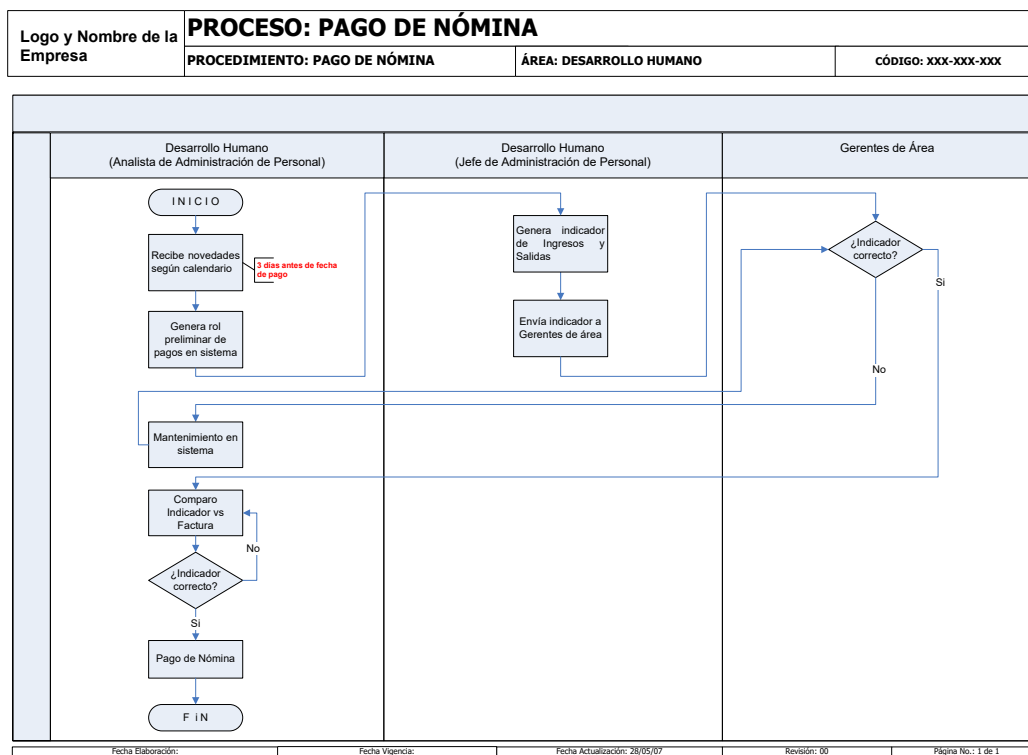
Logo y Nombre de la Empresa

PROCESO: PAGO DE NÓMINA

PROCEDIMIENTO: PAGO DE NÓMINA

ÁREA: DESARROLLO HUMANO

CÓDIGO: XXX-XXX-XXX

Desarrollo Humano
(Analista de Administración de Personal)

Desarrollo Humano
(Jefe de Administración de Personal)

Gerentes de Área

INICIO

Recibe novedades según calendario

3 días antes de fecha de pago

Genera rol preliminar de pagos en sistema

Genera indicador de Ingresos y Salidas

Envía indicador a Gerentes de área

¿Indicador correcto?

Si

No

Mantenimiento en sistema

Comparo Indicador vs Factura

No

¿Indicador correcto?

Si

Pago de Nómina

FIN

Fecha Elaboración:

Fecha Vigencia:

Fecha Actualización: 28/05/07

Revisión: 00

Página No.: 1 de 1